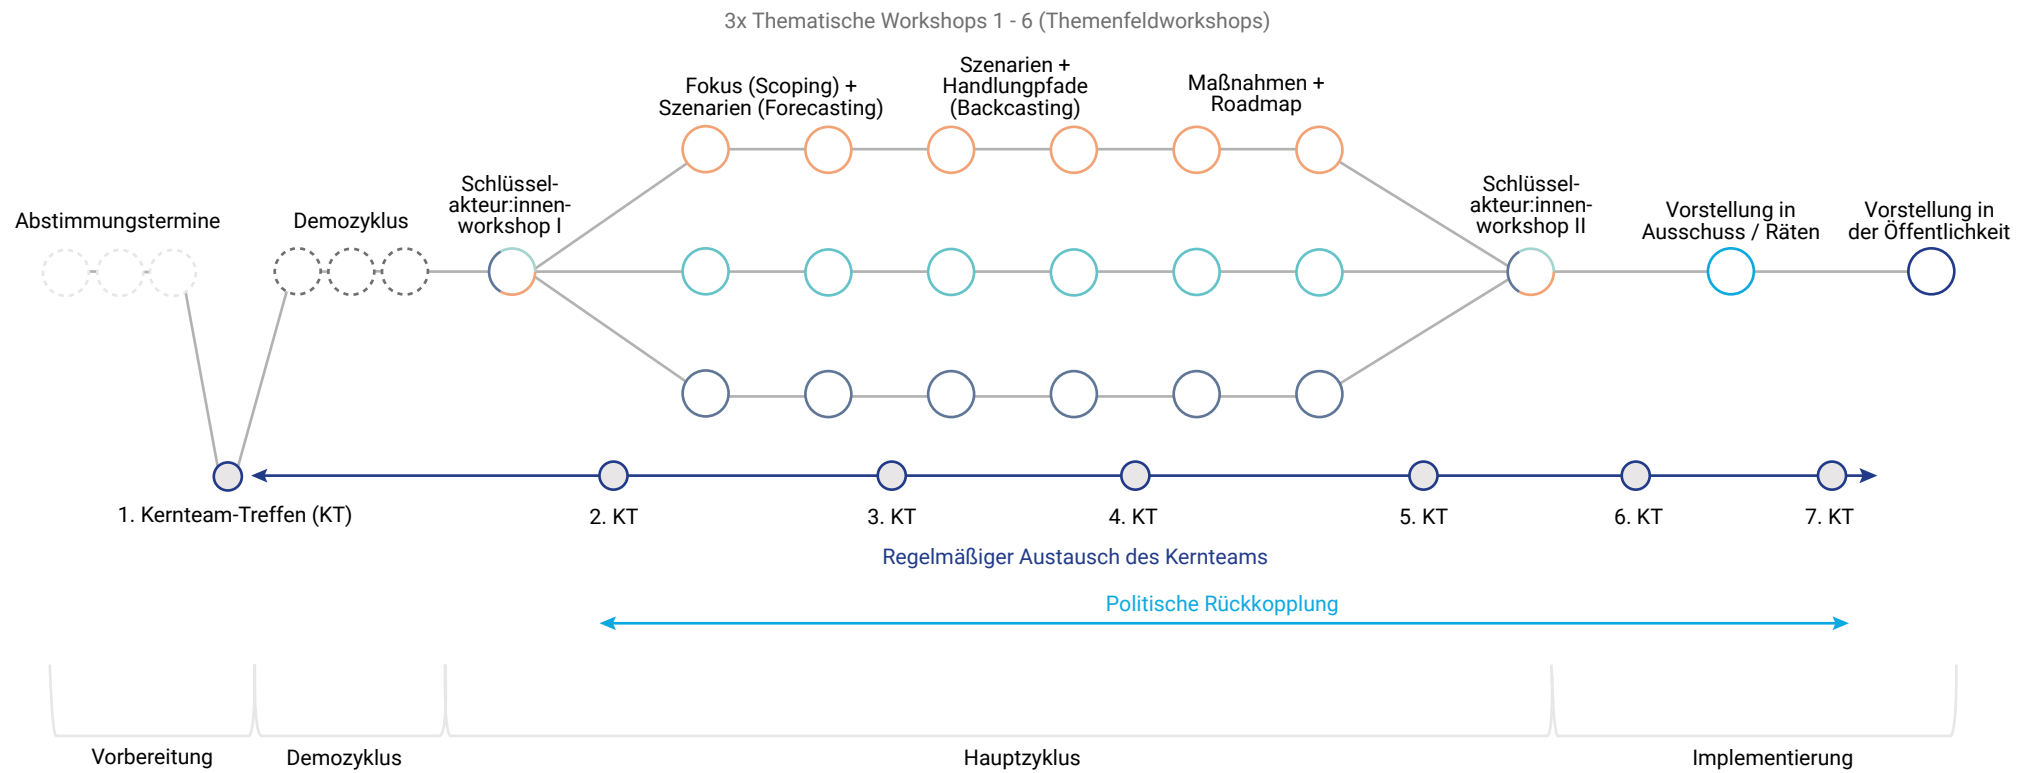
3x Thematische Workshops 1 - 6 (Themenfeldworkshops)

Fokus (Scoping) + Szenarien (Forecasting)

Szenarien + Handlungpfade (Backcasting)

Maßnahmen + Roadmap

Abstimmungstermine

Demozyklus

Schlüssel-akteur:innen-workshop I

Schlüssel-akteur:innen-workshop II

Vorstellung in Ausschuss / Räten

Vorstellung in der Öffentlichkeit

1. Kernteam-Treffen (KT)

2. KT

3. KT

4. KT

5. KT

6. KT

7. KT

Regelmäßiger Austausch des Kernteams

Politische Rückkopplung

Vorbereitung

Demozyklus

Hauptzyklus

Implementierung